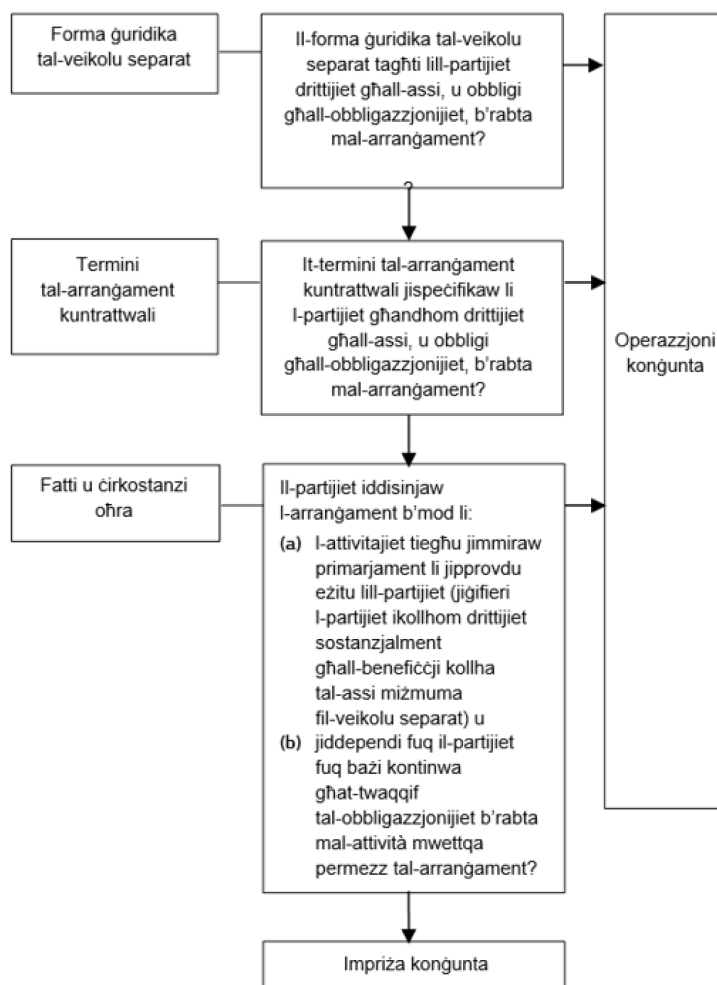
Forma ġuridika tal-veikolu separat

Il-forma ġuridika tal-veikolu separat tagħti lill-partijiet drittijiet għall-assi, u obbligi għall-obbligazzjonijiet, b'rabta mal-arranġament?

?

Termini tal-arranġament kuntrattwali

It-termini tal-arranġament kuntrattwali jispeċifikaw li l-partijiet għandhom drittijiet għall-assi, u obbligi għall-obbligazzjonijiet, b'rabta mal-arranġament?

Operazzjoni konġunta

Fatti u ċirkostanzi oħra

Il-partijiet iddisinjaw l-arranġament b'mod li:

(a) l-attivitajiet tiegħu jimmiraw primarjament li jipprovdu eżitu lill-partijiet (jiġifieri l-partijiet ikollhom drittijiet sostanzjalment għall-benefiċċji kollha tal-assi miżmuma fil-veikolu separat) u

(b) jiddependi fuq il-partijiet fuq bażi kontinwa għat-twaqqif tal-obbligazzjonijiet b'rabta mal-attività mwettqa permezz tal-arranġament?

Impriża konġunta